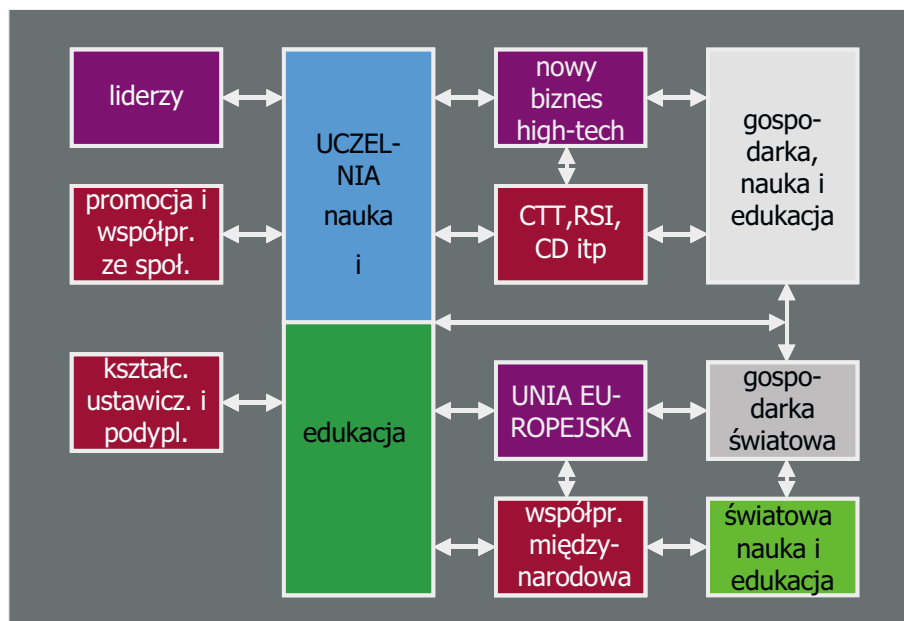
liderzy

promocja i współpr. ze społ.

kształc. ustawicz. i podypl.

UCZELNIA nauka i

edukacja

nowy biznes high-tech

CTT,RSI, CD itp

UNIA EUROPEJSKA

współpr. międzynarodowa

gospodarka, nauka i edukacja

gospodarka światowa

światowa nauka i edukacja